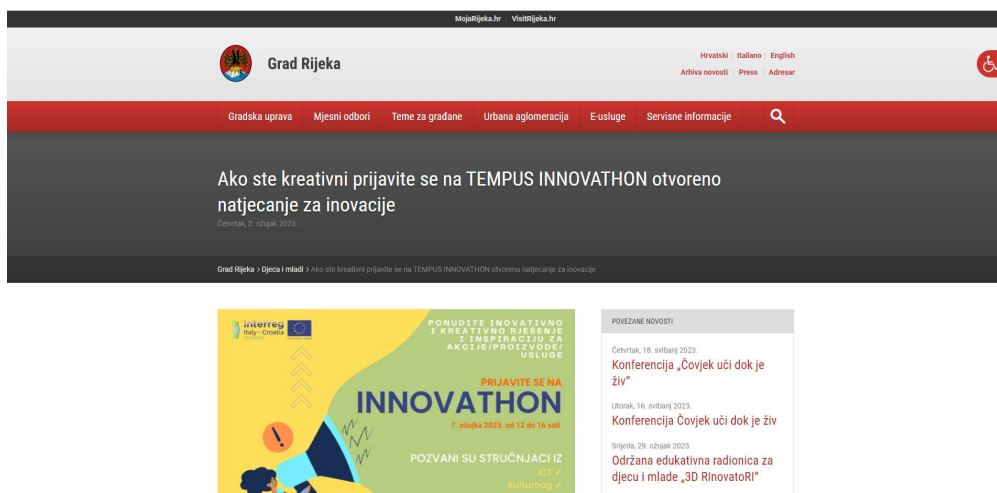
MojaRijeka.hr | VisitRijeka.hr

Grad Rijeka

Hrvatski | Italiano | English
Arhiva novosti | Press | Adresar

Gradska uprava | Mjesni odbori | Teme za građane | Urbana aglomeracija | E-usluge | Servisne informacije

Ako ste kreativni prijavite se na TEMPUS INNOVATHON otvoreno natjecanje za inovacije

Četvrtak, 2. ožujak 2023.

Grad Rijeka > Djeca i mladi > Ako ste kreativni prijavite se na TEMPUS INNOVATHON otvoreno natjecanje za inovacije

Interreg Italy - Croatia

PONUDITE INOVATIVNO I KREATIVNO RJEŠENJE I INSPIRACIJU ZA AKCIJE/PROIZVODE/USLUGE

PRIJAVITE SE NA

INNOVATHON

7. ožujka 2023. od 12 do 16 sati

POZVANI SU STRUČNJACI IZ

ICT ✓

kulturnog ✓

POVEZANE NOVOSTI

Četvrtak, 18. svibanj 2023.
Konferencija „Čovjek uči dok je živ"

Utorak, 16. svibanj 2023.
Konferencija Čovjek uči dok je živ

Srijeda, 29. ožujak 2023.
Održana edukativna radionica za djecu i mlade „3D RInovatoRI"